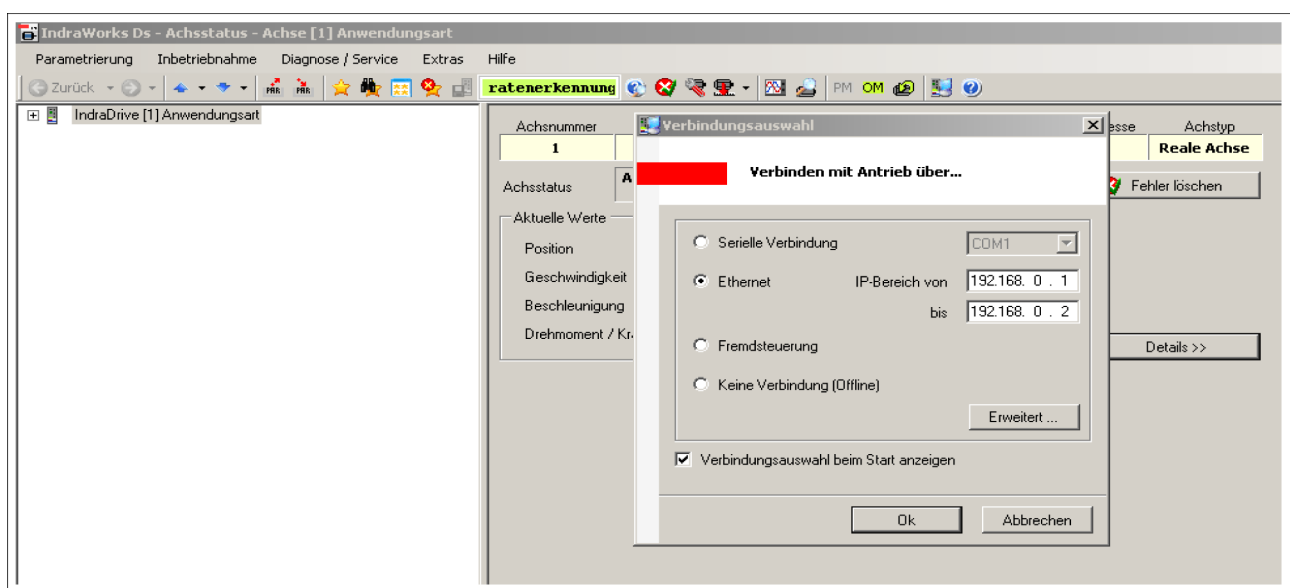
IndraWorks Ds - Achsstatus - Achse [1] Anwendungsart

Parametrierung Inbetriebnahme Diagnose / Service Extras Hilfe

Zurück ratenerkennung PM OM

IndraDrive [1] Anwendungsart

Achsnummer
1
esse
Achstyp
Reale Achse

Achsstatus A
Fehler löschen

Aktuelle Werte
Position
Geschwindigkeit
Beschleunigung
Drehmoment / Kr

Details >>

Verbindungsauswahl

Verbinden mit Antrieb über...

Serielle Verbindung COM1
Ethernet IP-Bereich von 192.168. 0 . 1
bis 192.168. 0 . 2
Fremdsteuerung
Keine Verbindung (Offline)
Erweitert ...

Verbindungsauswahl beim Start anzeigen

Ok Abbrechen